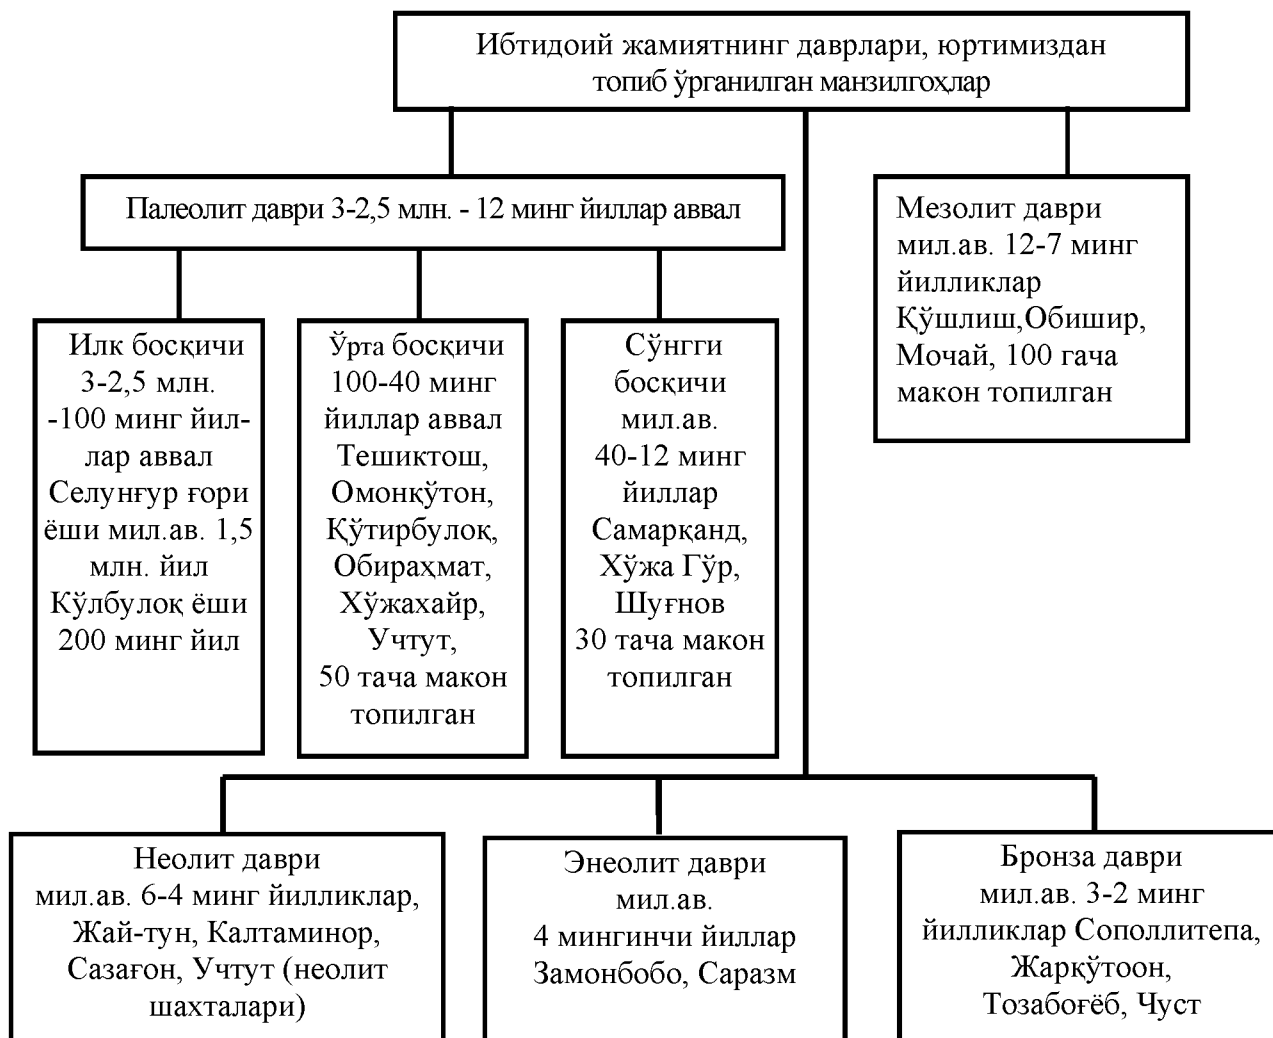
Ибтидоий жамиятнинг даврлари, юртимиздан топиб ўрганилган манзилгоҳлар

Палеолит даври 3-2,5 млн. - 12 минг йиллар аввал

Илк босқичи 3-2,5 млн. -100 минг йиллар аввал Селунғур ғори ёши мил.ав. 1,5 млн. йил Кўлбулоқ ёши 200 минг йил

Ўрта босқичи 100-40 минг йиллар аввал Тешиктош, Омонқўтон, Қўтирбулоқ, Обираҳмат, Хўжахайр, Учтут, 50 тача макон топилган

Сўнгги босқичи мил.ав. 40-12 минг йиллар Самарқанд, Хўжа Гўр, Шуғнов 30 тача макон топилган

Мезолит даври мил.ав. 12-7 минг йилликлар Қўшлиш,Обишир, Мочай, 100 гача макон топилган

Неолит даври мил.ав. 6-4 минг йилликлар, Жай-тун, Калтаминор, Сазағон, Учтут (неолит шахталари)

Энеолит даври мил.ав. 4 мингинчи йиллар Замонбобо, Саразм

Бронза даври мил.ав. 3-2 минг йилликлар Сополлитепа, Жарқўтоон, Тозабоғёб, Чуст